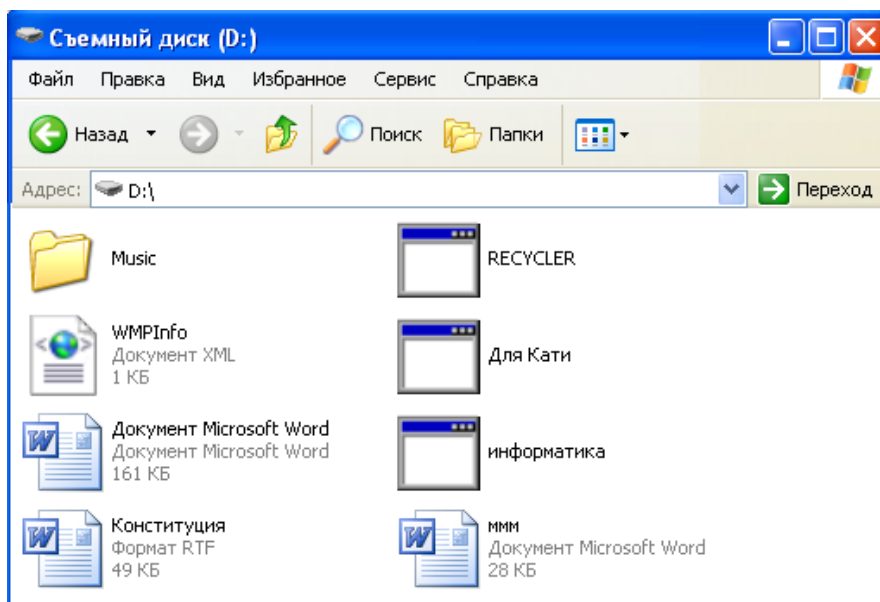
Съемный диск (D:)

Файл Правка Вид Избранное Сервис Справка

Назад Поиск Папки

Адрес: D:\ Переход

Music

RECYCLER

WMPInfo
Документ XML
1 КБ

Для Кати

Документ Microsoft Word
Документ Microsoft Word
161 КБ

информатика

Конституция
Формат RTF
49 КБ

ммм
Документ Microsoft Word
28 КБ